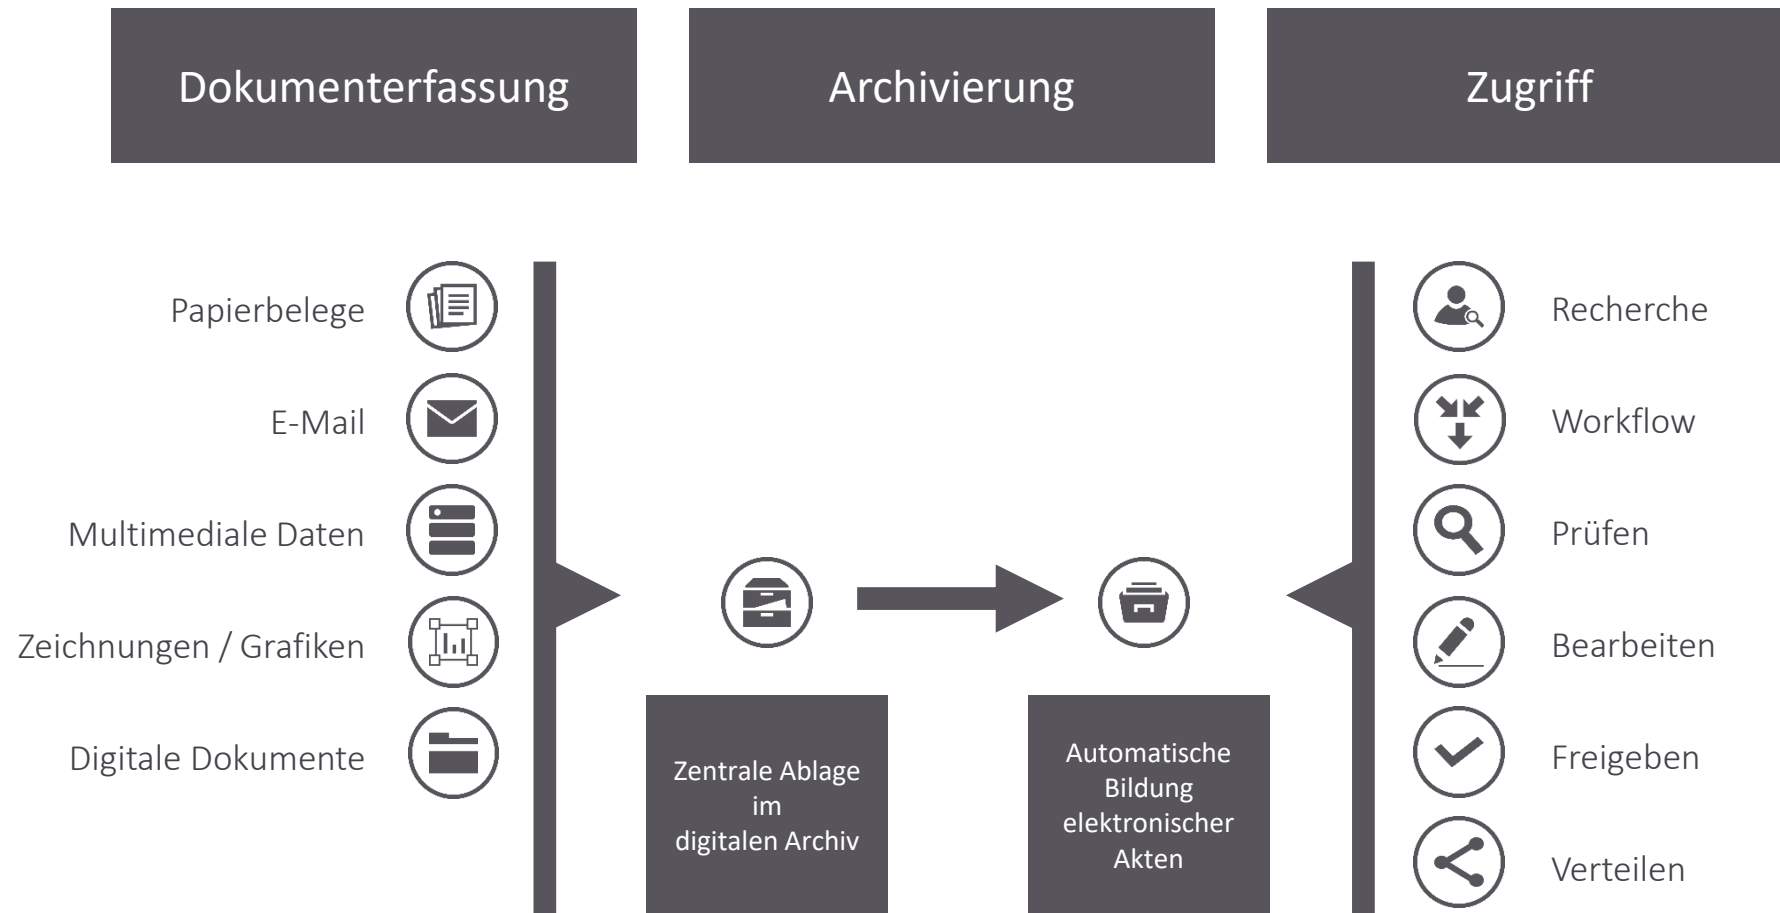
Dokumenterfassung

Archivierung

Zugriff

Papierbelege

E-Mail

Multimediale Daten

Zeichnungen / Grafiken

Digitale Dokumente

Zentrale Ablage im digitalen Archiv

Automatische Bildung elektronischer Akten

Recherche

Workflow

Prüfen

Bearbeiten

Freigeben

Verteilen